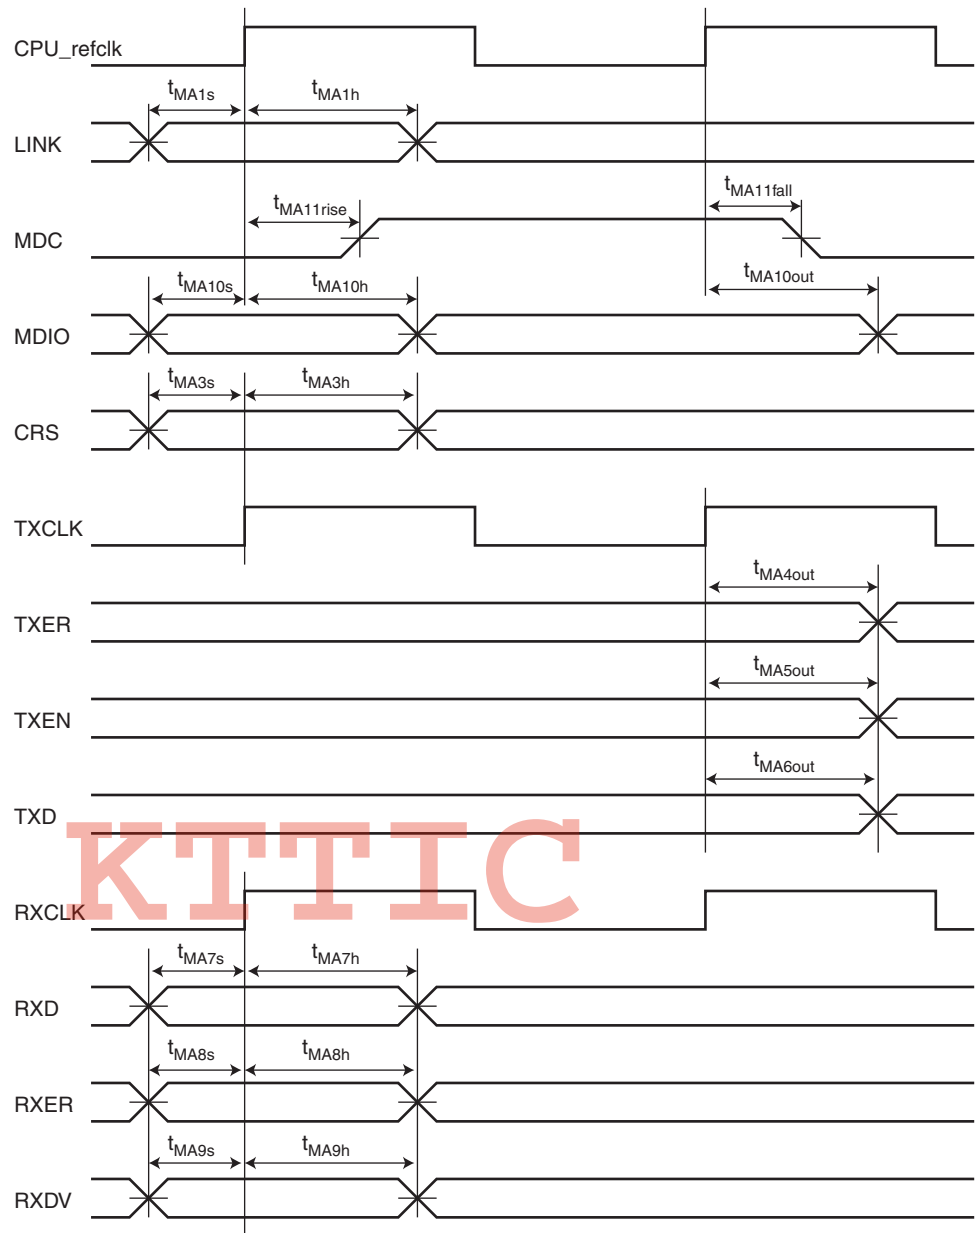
CPU_refclk

$t_{MA1s}$ $t_{MA1h}$

LINK

$t_{MA11rise}$ $t_{MA11fall}$

MDC

$t_{MA10s}$ $t_{MA10h}$ $t_{MA10out}$

MDIO

$t_{MA3s}$ $t_{MA3h}$

CRS

TXCLK

$t_{MA4out}$

TXER

$t_{MA5out}$

TXEN

$t_{MA6out}$

TXD

KTTIC

RXCLK

$t_{MA7s}$ $t_{MA7h}$

RXD

$t_{MA8s}$ $t_{MA8h}$

RXER

$t_{MA9s}$ $t_{MA9h}$

RXDV